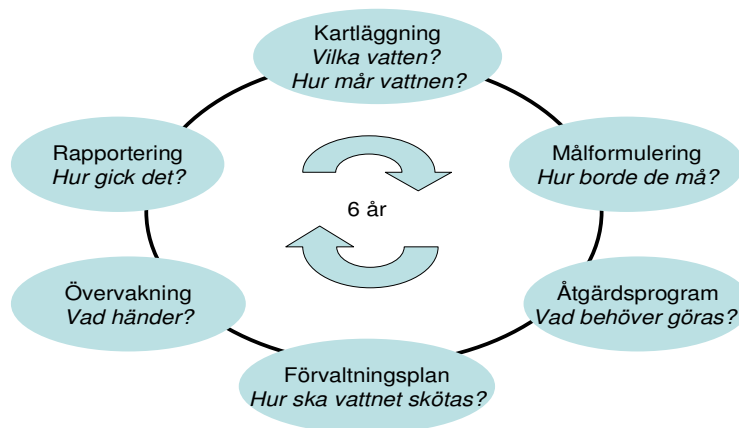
Kartläggning
*Vilka vatten?*
*Hur mår vattnen?*

Målformulering
*Hur borde de må?*

Åtgärdsprogram
*Vad behöver göras?*

Förvaltningsplan
*Hur ska vattnet skötas?*

Övervakning
*Vad händer?*

Rapportering
*Hur gick det?*

6 år